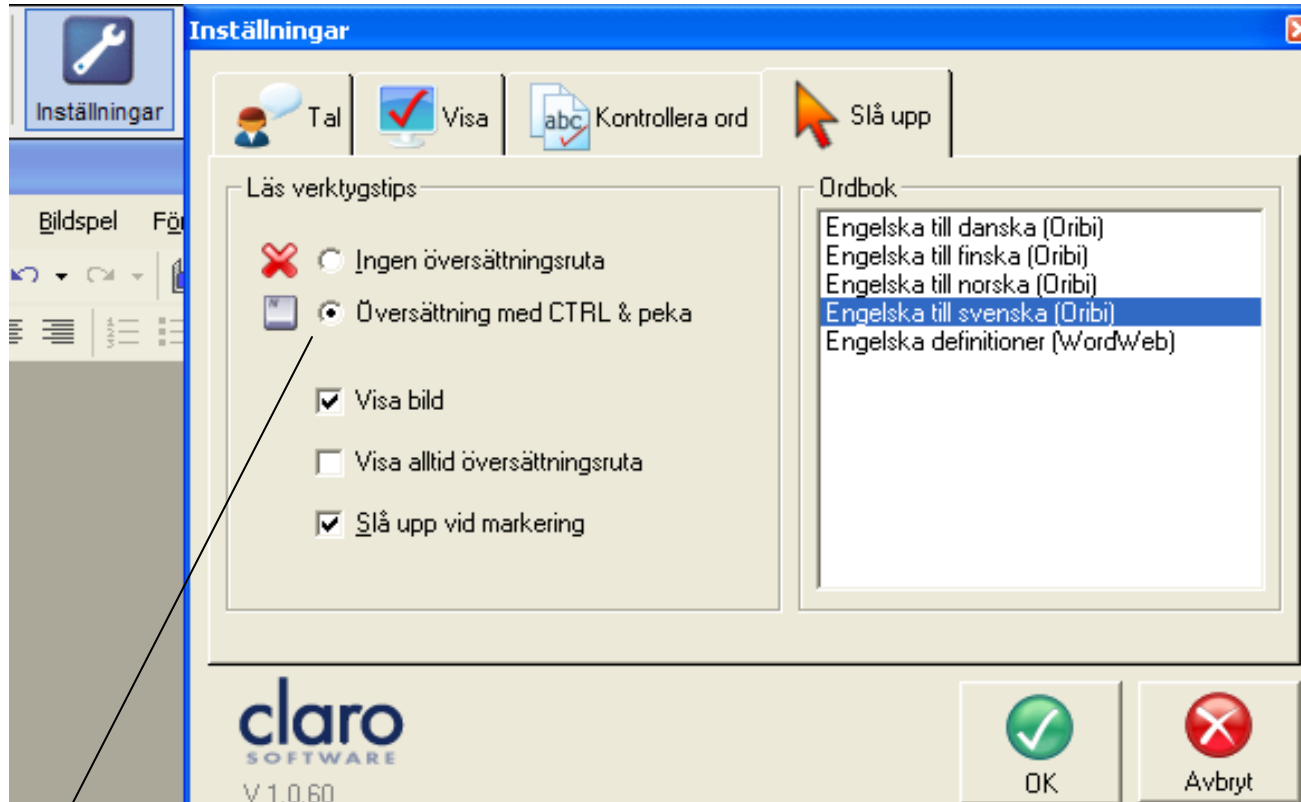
Inställningar

Bildspel Fö

Inställningar

Tal

Visa

abc Kontrollera ord

Slå upp

Läs verktygstips

Ingen översättningsruta

Översättning med CTRL & peka

Visa bild

Visa alltid översättningsruta

Slå upp vid markering

Ordbok

Engelska till danska (Oribi)
Engelska till finska (Oribi)
Engelska till norska (Oribi)
Engelska till svenska (Oribi)
Engelska definitioner (WordWeb)

claro SOFTWARE

V 1.0.60

OK

Avbryt